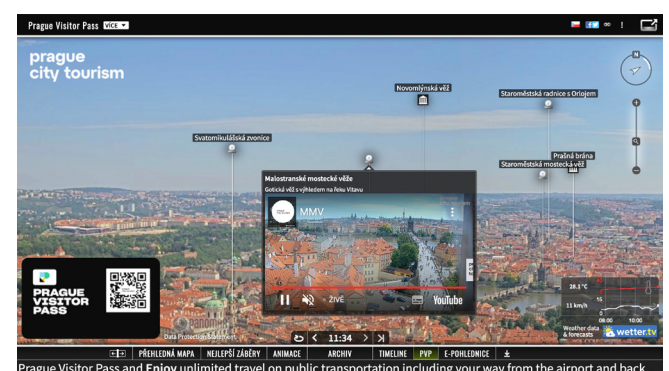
Prague Visitor Pass VÍCE

prague city tourism

Novomlýnská věž

Staroměstská radnice s Orlojem

Svatomikulášská zvonice

Prašná brána

Staroměstská mostecká věž

Malostranské mostecké věže

Gotické věže s výhledem na řeku Vltavu

MMV

ŽIVĚ

YouTube

PRAGUE VISITOR PASS

28.1 °C

11 km/h

08:00 10:00

Weather data & forecasts

wetter.tv

Data Protection Statement

11:34

PŘEHLEDNÁ MAPA NEJLEPŠÍ ZÁBĚRY ANIMACE ARCHIV TIMELINE PVP E-POHLEDNICE

Prague Visitor Pass and Enjoy unlimited travel on public transportation including your way from the airport and back